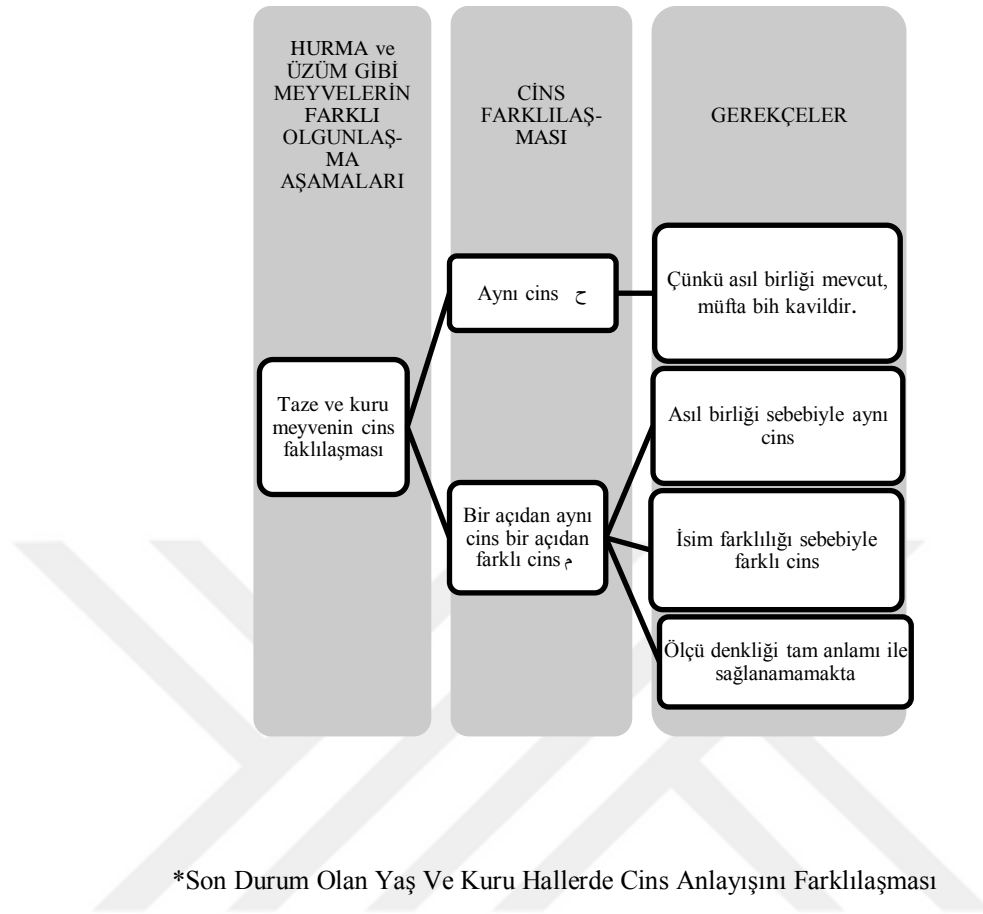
HURMA ve ÜZÜM GİBİ MEYVELERİN FARKLI OLGUNLAŞMA AŞAMALARI

CİNS FARKLILAŞMASI

GEREKÇELER

Taze ve kuru meyvenin cins faklılaşması

Aynı cins ح

Çünkü asıl birliği mevcut, müfta bih kavildir.

Bir açıdan aynı cins bir açıdan farklı cins م

Asıl birliği sebebiyle aynı cins

İsim farklılığı sebebiyle farklı cins

Ölçü denkliği tam anlamı ile sağlanamamakta

*Son Durum Olan Yaş Ve Kuru Hallerde Cins Anlayışını Farklılaşması